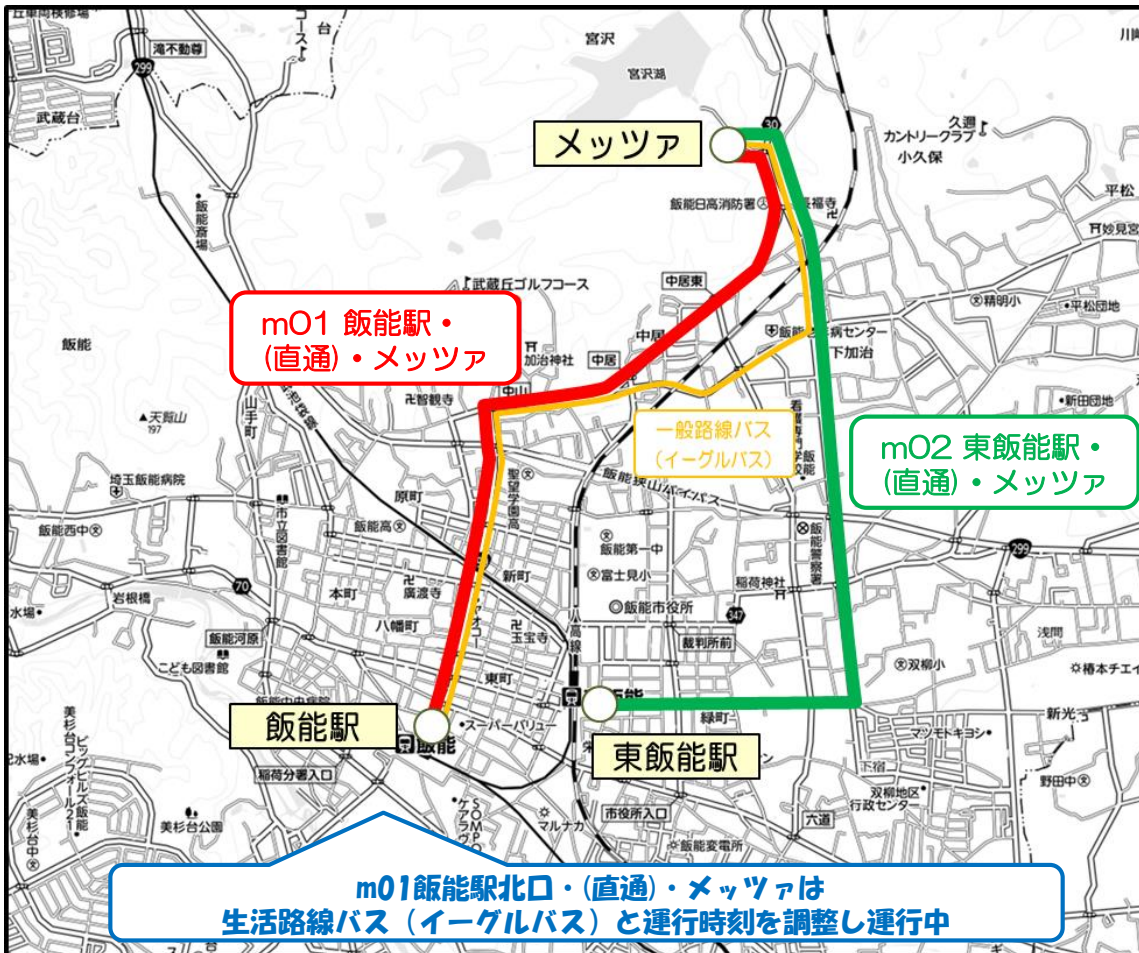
メッツァ

m01 飯能駅・
(直通)・メッツァ

一般路線バス
(イーグルバス)

m02 東飯能駅・
(直通)・メッツァ

飯能駅

東飯能駅

m01飯能駅北口・(直通)・メッツァは
生活路線バス(イーグルバス)と運行時刻を調整し運行中

宮沢
宮沢湖
滝不動尊
武蔵台
久須
カントリークラブ
小久保
平松
飯能日高消防署
飯能商場
武蔵丘ゴルフコース
中居東
精明小
平松団地
飯能
中居
加治神社
中山
下加治
智観寺
新田団地
天覧山
山手町
埼玉飯能病院
原町
飯能西中
市立図書館
飯能高
聖望学園高
飯能第一中
富士見小
本町
廣渡寺
新町
稲荷神社
飯能警察署
岩根橋
八幡町
玉宝寺
飯能市役所
飯能河原
こども図書館
裁判所前
双柳小
東町
浅間
椿本チエイ
スーパーバリュー
緑町
マツモトキヨシ
新光
飯能
稲荷分署入口
双柳地区行政センター
野田中
美杉台公園
マルナカ
市役所入口
六道
飯能変電所